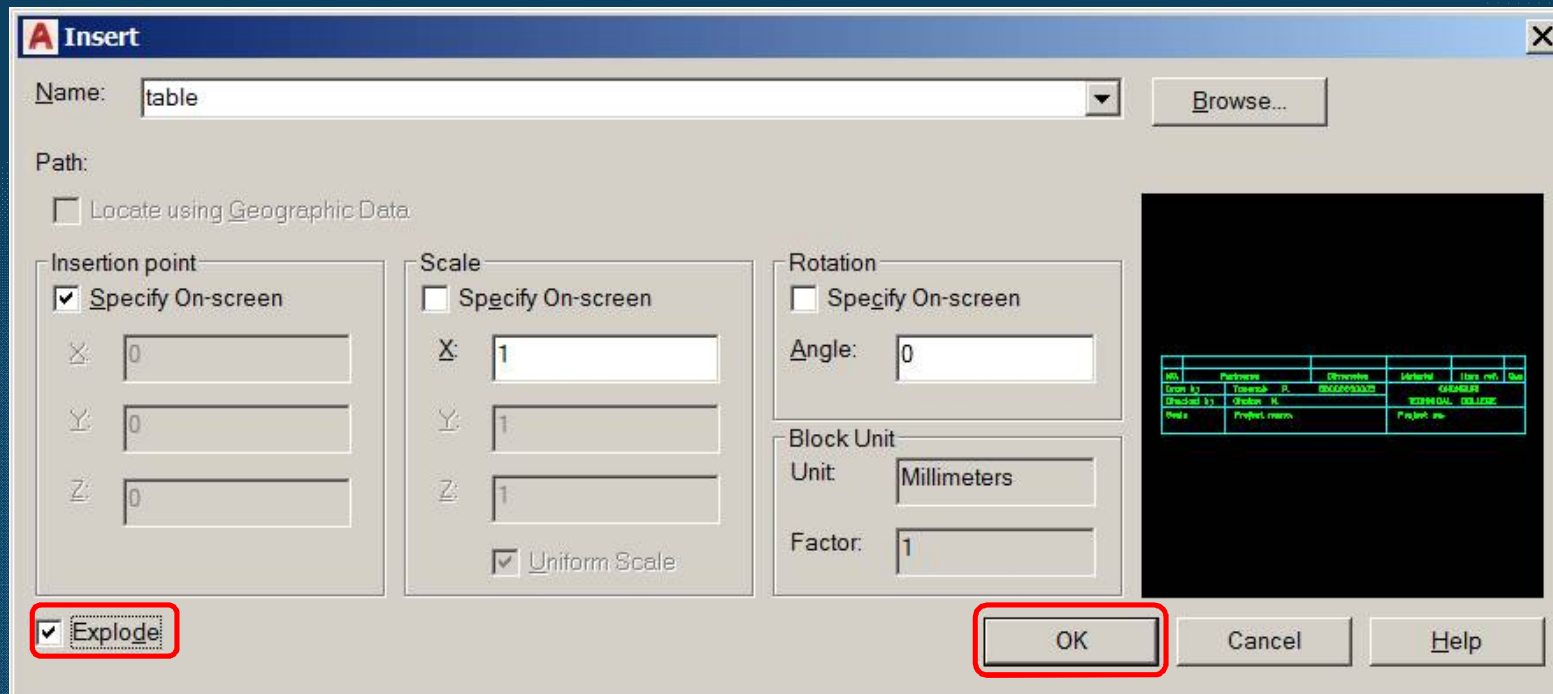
Insert

Name: table

Browse...

Path:

Locate using Geographic Data

Insertion point
Specify On-screen
X: 0
Y: 0
Z: 0

Scale
Specify On-screen
X: 1
Y: 1
Z: 1
Uniform Scale

Rotation
Specify On-screen
Angle: 0

Block Unit
Unit: Millimeters
Factor: 1

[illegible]

Explode

OK

Cancel

Help